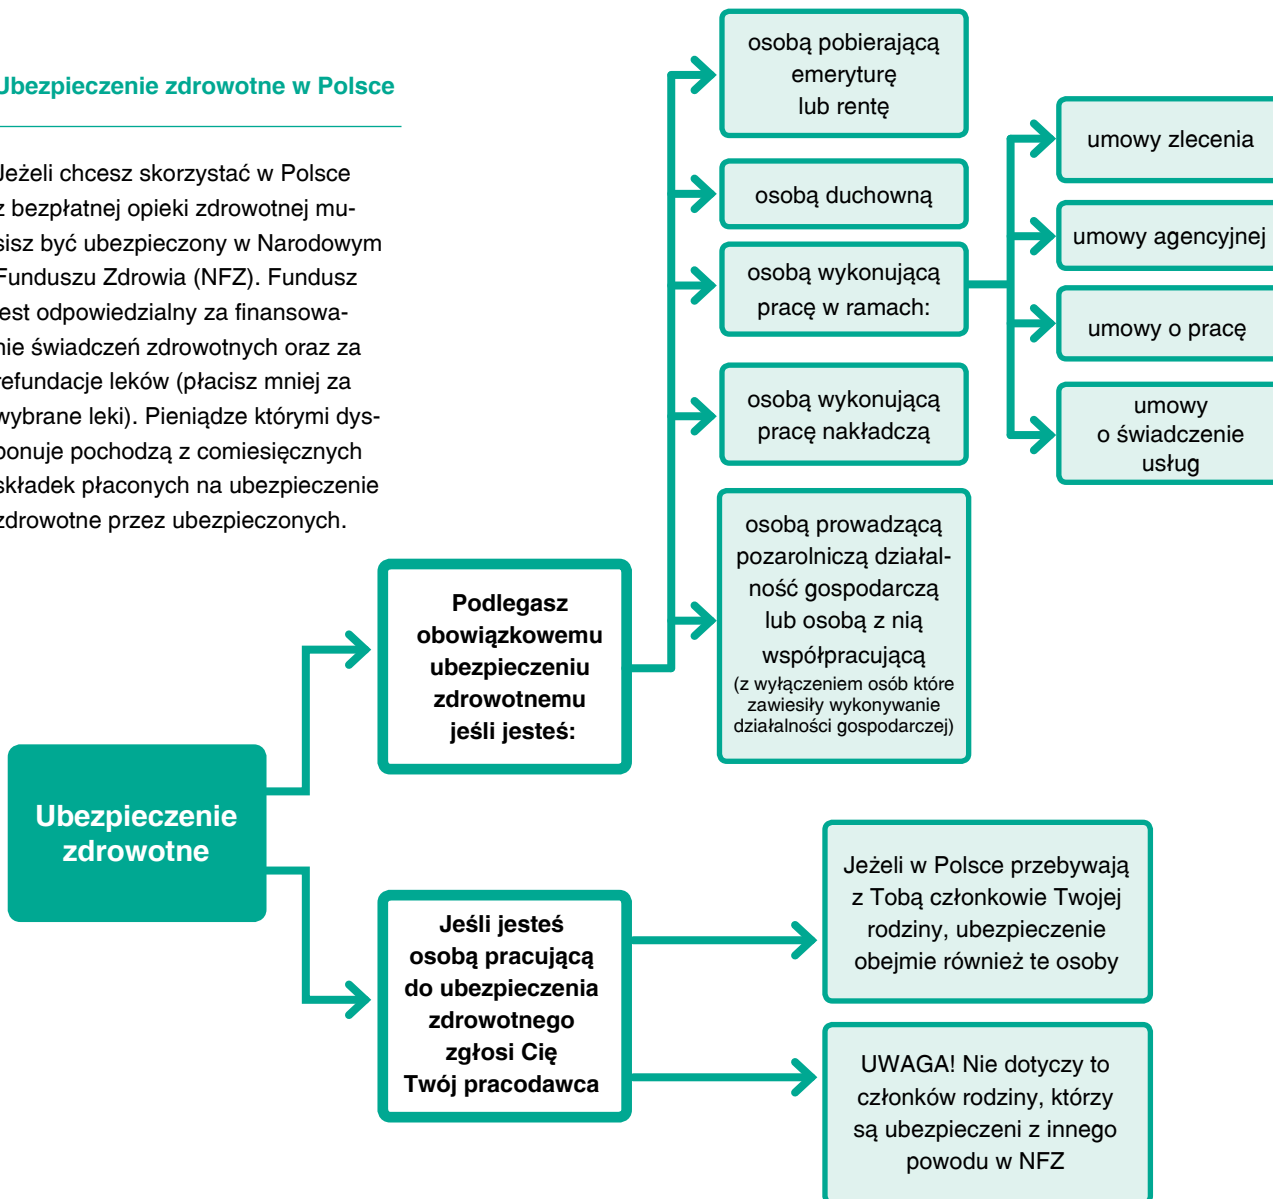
Ubezpieczenie zdrowotne w Polsce

Jeżeli chcesz skorzystać w Polsce z bezpłatnej opieki zdrowotnej musisz być ubezpieczony w Narodowym Funduszu Zdrowia (NFZ). Fundusz jest odpowiedzialny za finansowanie świadczeń zdrowotnych oraz za refundacje leków (płacisz mniej za wybrane leki). Pieniądze którymi dysponuje pochodzą z comiesięcznych składek płaconych na ubezpieczenie zdrowotne przez ubezpieczonych.

Ubezpieczenie zdrowotne

Podlegasz obowiązkowemu ubezpieczeniu zdrowotnemu jeśli jesteś:

osobą pobierającą emeryturę lub rentę

osobą duchowną

osobą wykonującą pracę w ramach:

umowy zlecenia

umowy agencyjnej

umowy o pracę

umowy o świadczenie usług

osobą wykonującą pracę nakładczą

osobą prowadzącą pozarolniczą działalność gospodarczą lub osobą z nią współpracującą (z wyłączeniem osób które zawiesiły wykonywanie działalności gospodarczej)

Jeśli jesteś osobą pracującą do ubezpieczenia zdrowotnego zgłosi Cię Twój pracodawca

Jeżeli w Polsce przebywają z Tobą członkowie Twojej rodziny, ubezpieczenie obejmie również te osoby

UWAGA! Nie dotyczy to członków rodziny, którzy są ubezpieczeni z innego powodu w NFZ